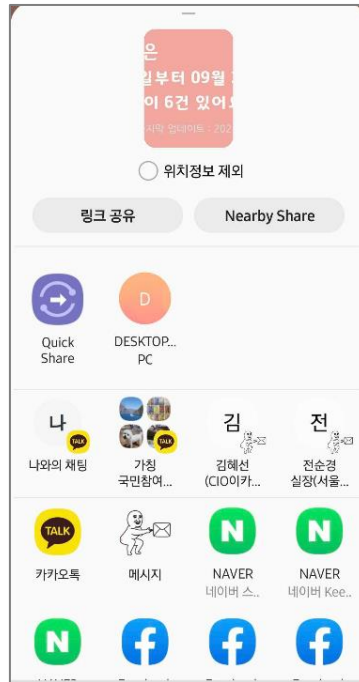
은
일부터 09월
이 6건 있어
지막 업데이트 : 202

위치정보 제외

링크 공유

Nearby Share

Quick Share

D

DESKTOP... PC

나

TALK

나와의 채팅

TALK

가칭 국민참여...

김

김혜선 (CIO이카...

전

전순경 실장(서울...

TALK

카카오톡

메시지

N

NAVER 네이버 스...

N

NAVER 네이버 Kee...

N

f

f

f